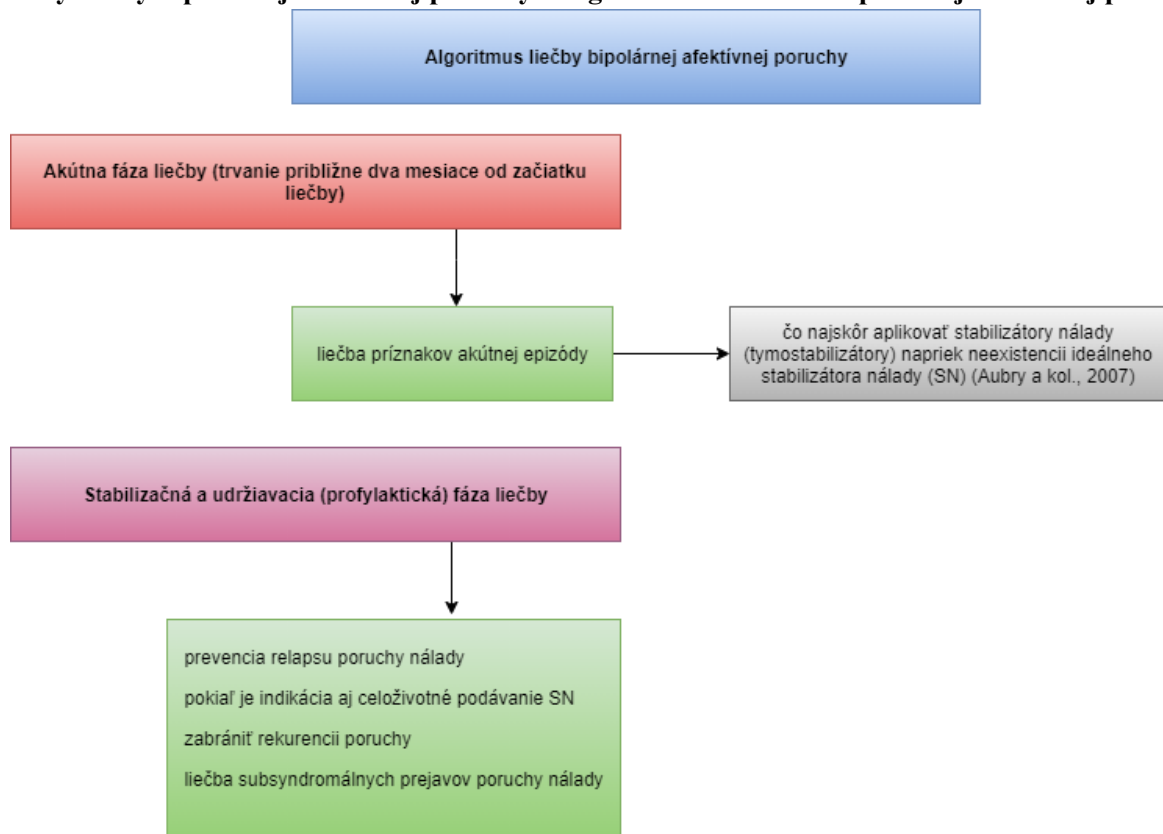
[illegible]

Algoritmus liečby bipolárnej afektívnej poruchy

Akútna fáza liečby (trvanie približne dva mesiace od začiatku liečby)

liečba príznakov akútnej epizódy

čo najskôr aplikovať stabilizátory nálady (tymostabilizátory) napriek neexistencii ideálneho stabilizátora nálady (SN) (Aubry a kol., 2007)

Stabilizačná a udržiavacia (profylaktická) fáza liečby

prevencia relapsu poruchy nálady

pokiaľ je indikácia aj celoživotné podávanie SN

zabrániť rekurencii poruchy

liečba subsyndromálnych prejavov poruchy nálady